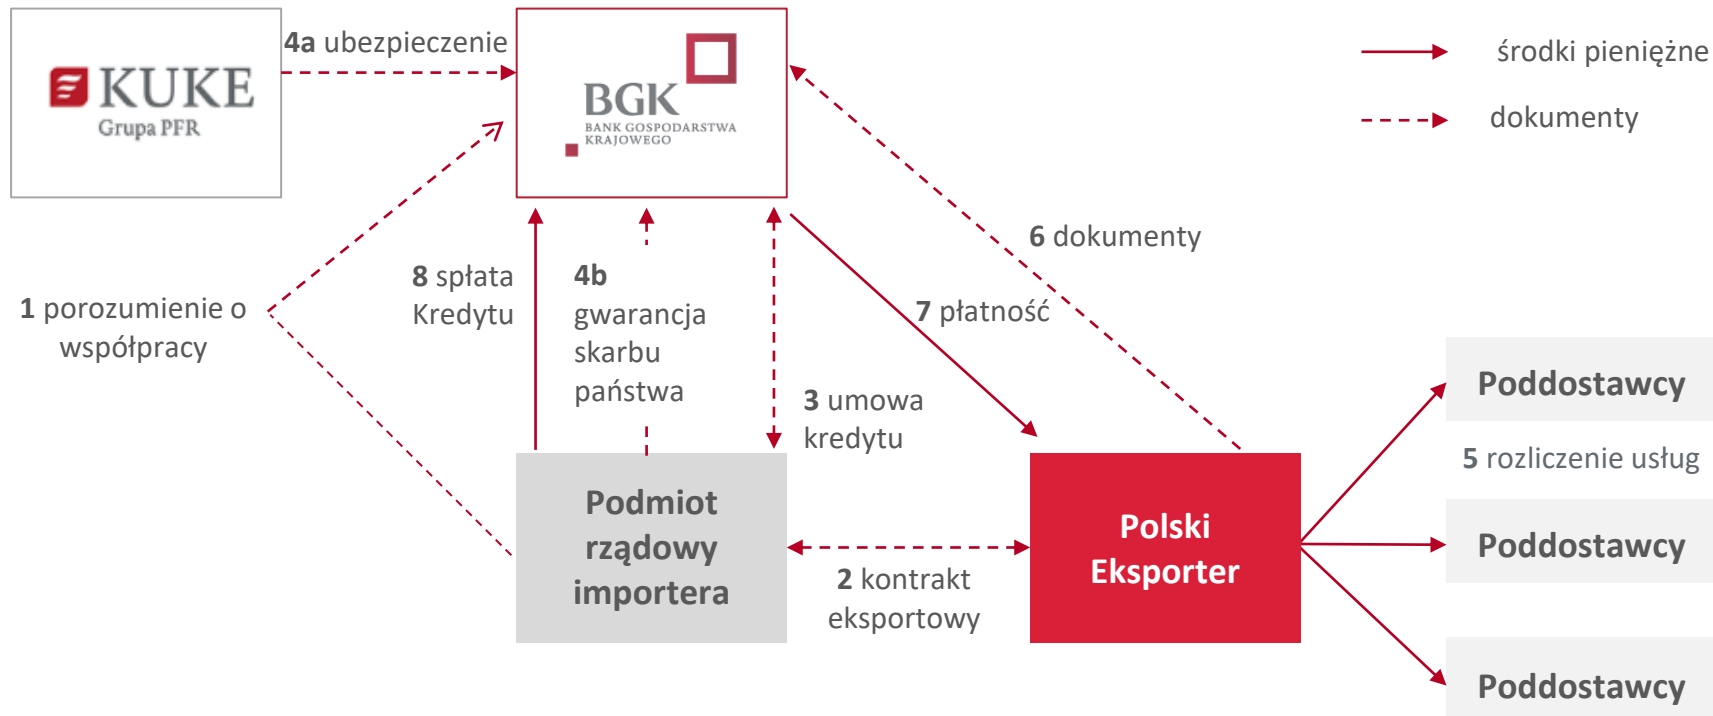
KUKE
Grupa PFR

4a ubezpieczenie

BGK
BANK GOSPODARSTWA KRAJOWEGO

środki pieniężne

dokumenty

6 dokumenty

1 porozumienie o współpracy

8 spłata Kredytu

4b gwarancja skarbu państwa

7 płatność

3 umowa kredytu

Poddostawcy

5 rozliczenie usług

Podmiot rządowy importera

Polski Eksporter

Poddostawcy

2 kontrakt eksportowy

Poddostawcy